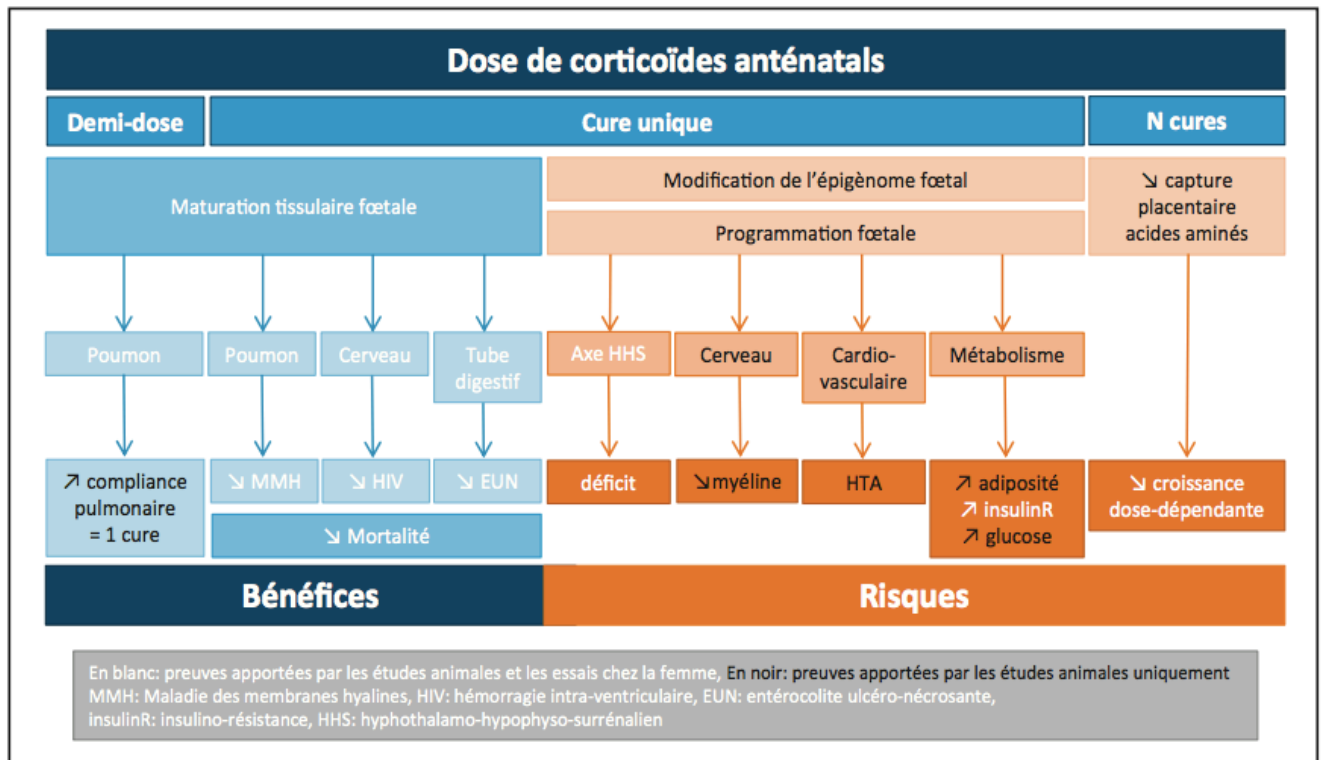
Dose de corticoïdes anténatals

Demi-dose

Cure unique

N cures

Maturation tissulaire fœtale

Modification de l'épigènome fœtal

Programmation fœtale

↘ capture placentaire acides aminés

Poumon

Poumon

Cerveau

Tube digestif

Axe HHS

Cerveau

Cardio-vasculaire

Métabolisme

↗ compliance pulmonaire = 1 cure

↘ MMH

↘ HIV

↘ EUN

↘ Mortalité

déficit

↘myéline

HTA

↗ adiposité
↗ insulinR
↗ glucose

↘ croissance dose-dépendante

Bénéfices

Risques

En blanc: preuves apportées par les études animales et les essais chez la femme, En noir: preuves apportées par les études animales uniquement
MMH: Maladie des membranes hyalines, HIV: hémorragie intra-ventriculaire, EUN: entérocolite ulcéro-nécrosante,
insulinR: insulino-résistance, HHS: hyphothalamo-hypophyso-surrénalien